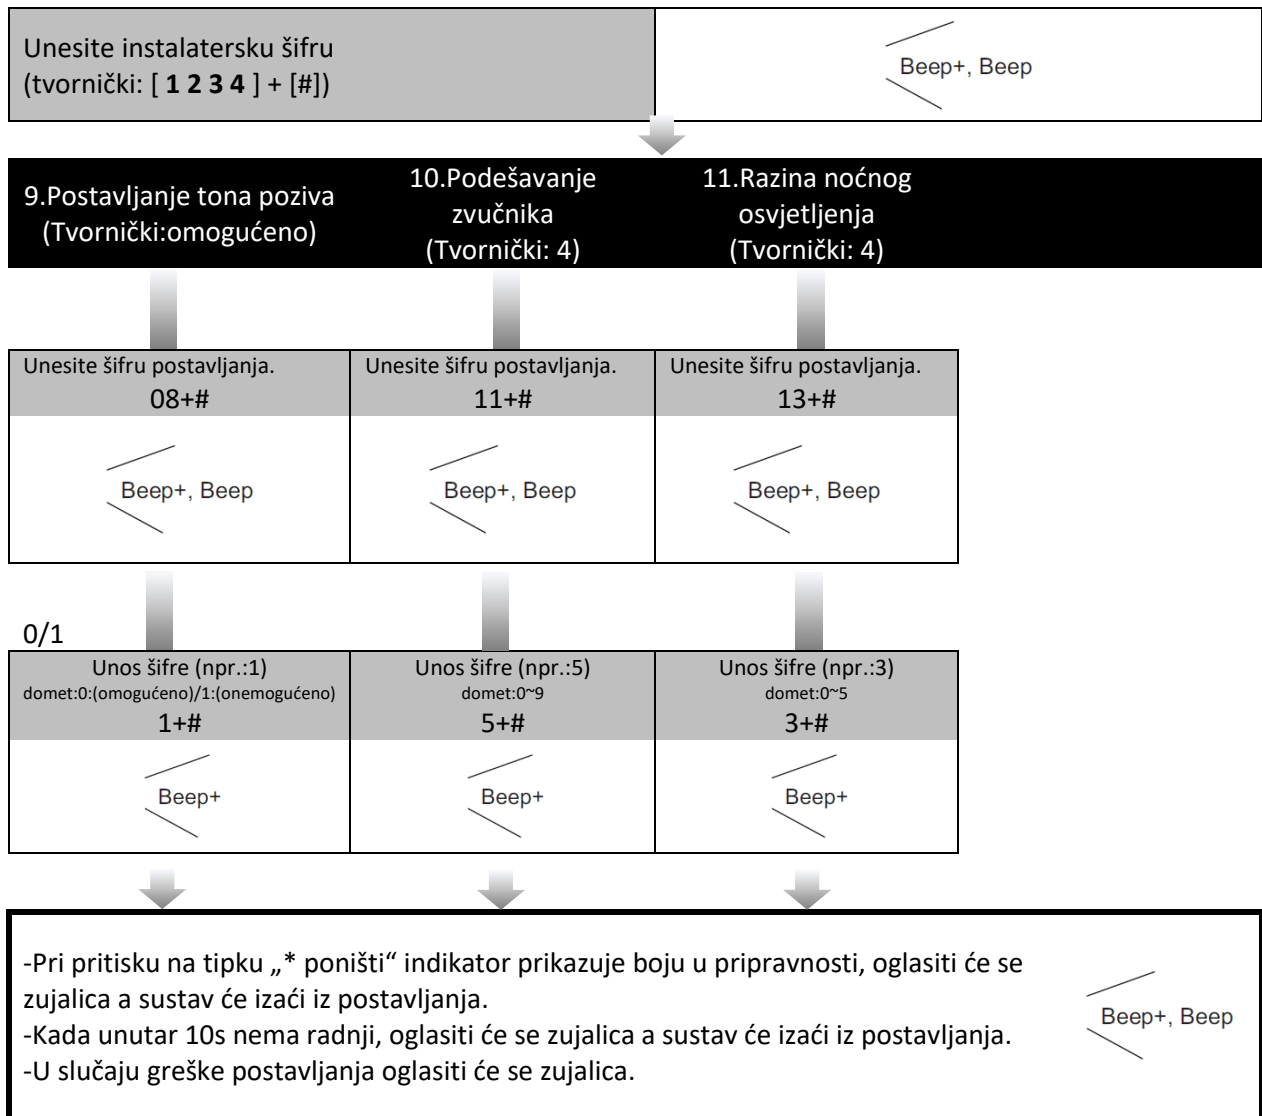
Unesite instalatersku šifru (tvornički: [ **1 2 3 4** ] + [#])

Beep+, Beep

9.Postavljanje tona poziva (Tvornički:omogućeno)

10.Podešavanje zvučnika (Tvornički: 4)

11.Razina noćnog osvjetljenja (Tvornički: 4)

| Unesite šifru postavljanja. 08+# | Unesite šifru postavljanja. 11+# | Unesite šifru postavljanja. 13+# |
|---|---|---|
| Beep+, Beep | Beep+, Beep | Beep+, Beep |

0/1

| Unos šifre (npr.:1) domet:0:(omogućeno)/1:(onemogućeno) 1+# | Unos šifre (npr.:5) domet:0~9 5+# | Unos šifre (npr.:3) domet:0~5 3+# |
|---|---|---|
| Beep+ | Beep+ | Beep+ |

-Pri pritisku na tipku „* poništi“ indikator prikazuje boju u pripravnosti, oglasiti će se zujalica a sustav će izaći iz postavljanja.
-Kada unutar 10s nema radnji, oglasiti će se zujalica a sustav će izaći iz postavljanja.
-U slučaju greške postavljanja oglasiti će se zujalica.

Beep+, Beep